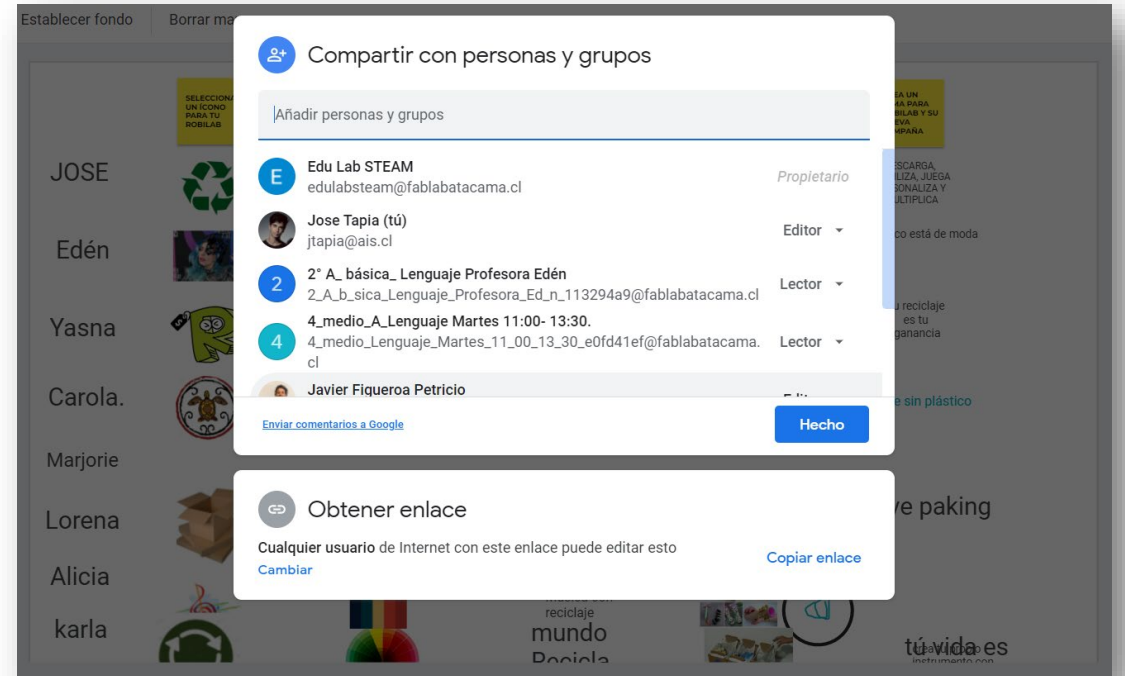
Establecer fondo Borrar ma

SELECCIONA UN ÍCONO PARA TU ROBILAB

JOSE
Edén
Yasna
Carola.
Marjorie
Lorena
Alicia
karla

Compartir con personas y grupos

Añadir personas y grupos

Edu Lab STEAM
edulabsteam@fablabatacama.cl
Propietario

Jose Tapia (tú)
jtapia@ais.cl
Editor

2° A_ básica_ Lenguaje Profesora Edén
2_A_b_sica_Lenguaje_Profesora_Ed_n_113294a9@fablabatacama.cl
Lector

4_medio_A_Lenguaje Martes 11:00- 13:30.
4_medio_Lenguaje_Martes_11_00_13_30_e0fd41ef@fablabatacama.cl
Lector

Javier Figueroa Petricio

Enviar comentarios a Google
Hecho

EA UN MA PARA BILAB Y SU EVA MPAÑA

ESCARGA, LIZA, JUEGA SONALIZA Y LTIPLICA

co está de moda

u reciclaje es tu ganancia

e sin plástico

Obtener enlace

Cualquier usuario de Internet con este enlace puede editar esto
Cambiar
Copiar enlace

ve paking

reciclaje
mundo
Recicla

tú vida es